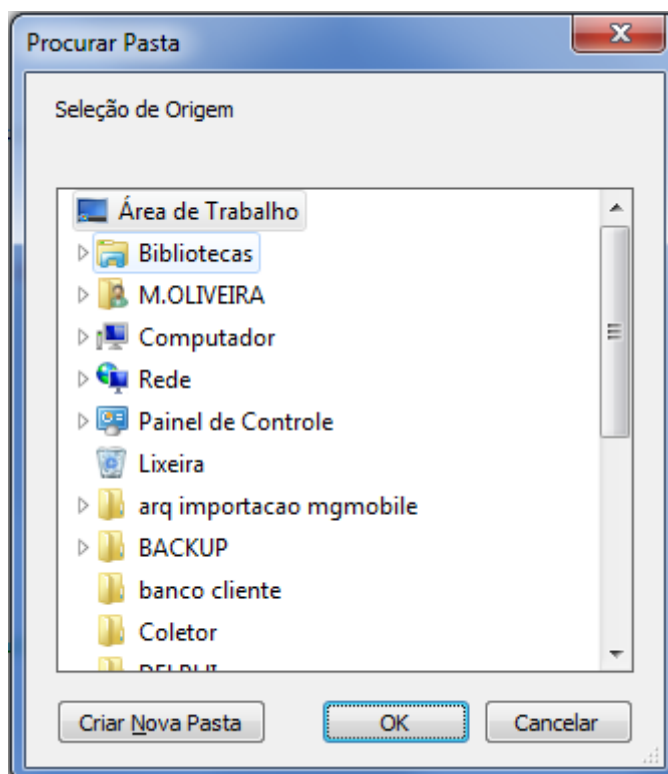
Procurar Pasta

Seleção de Origem

Área de Trabalho
Bibliotecas
M.OLIVEIRA
Computador
Rede
Painel de Controle
Lixeira
arq importacao mgmobile
BACKUP
banco cliente
Coletor
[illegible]

Criar Nova Pasta
OK
Cancelar